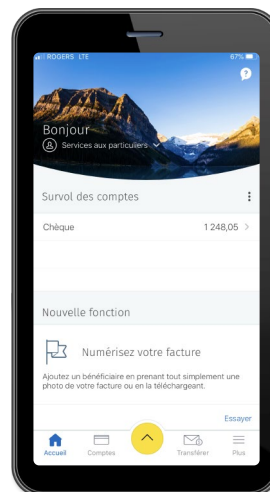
ROGERS LTE
67%
?
Bonjour
Services aux particuliers
Survol des comptes
Chèque
1 248,05
Nouvelle fonction
Numérisez votre facture
Ajoutez un bénéficiaire en prenant tout simplement une photo de votre facture ou en la téléchargeant.
Essayer
Accueil
Comptes
Transférer
Plus